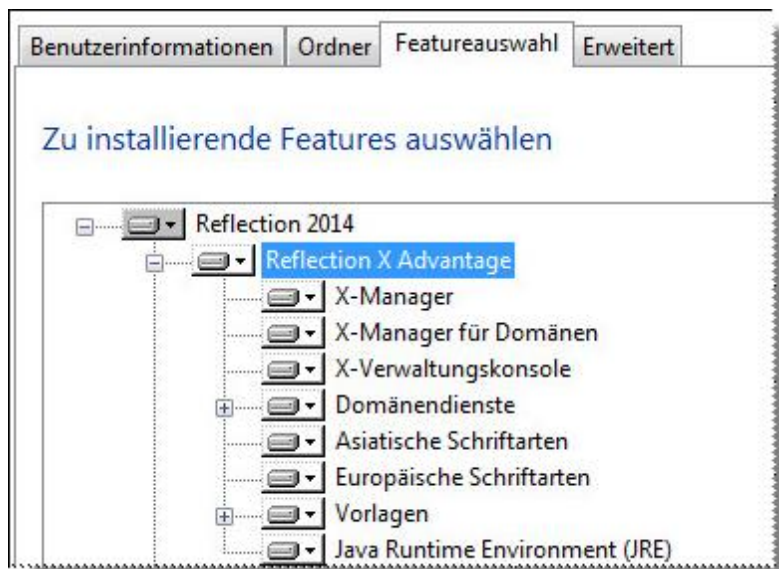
Benutzerinformationen Ordner Featureauswahl Erweitert

Zu installierende Features auswählen

Reflection 2014
Reflection X Advantage
X-Manager
X-Manager für Domänen
X-Verwaltungskonsole
Domänendienste
Asiatische Schriftarten
Europäische Schriftarten
Vorlagen
Java Runtime Environment (JRE)